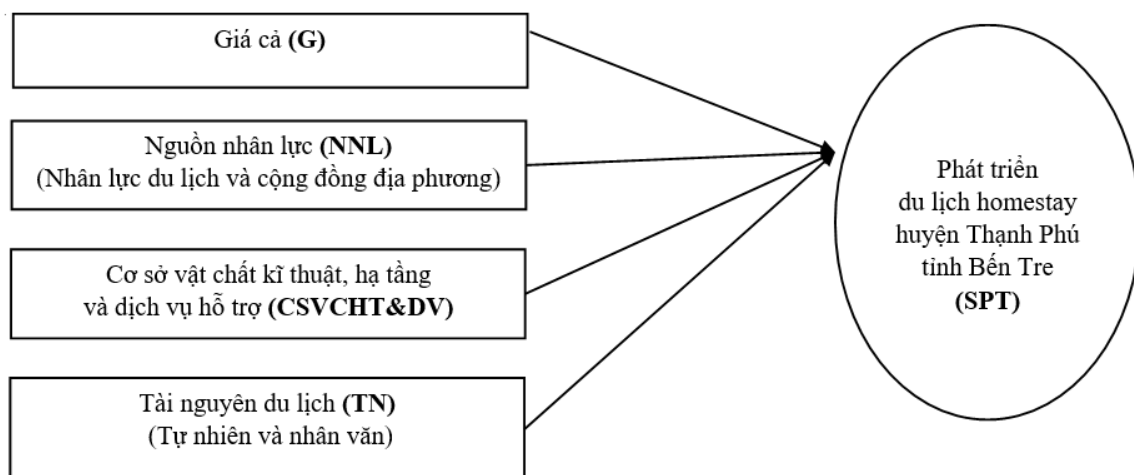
Giá cả **(G)**

Nguồn nhân lực **(NNL)**
(Nhân lực du lịch và cộng đồng địa phương)

Cơ sở vật chất kĩ thuật, hạ tầng
và dịch vụ hỗ trợ **(CSVCHT&DV)**

Tài nguyên du lịch **(TN)**
(Tự nhiên và nhân văn)

Phát triển
du lịch homestay
huyện Thạnh Phú
tỉnh Bến Tre
**(SPT)**